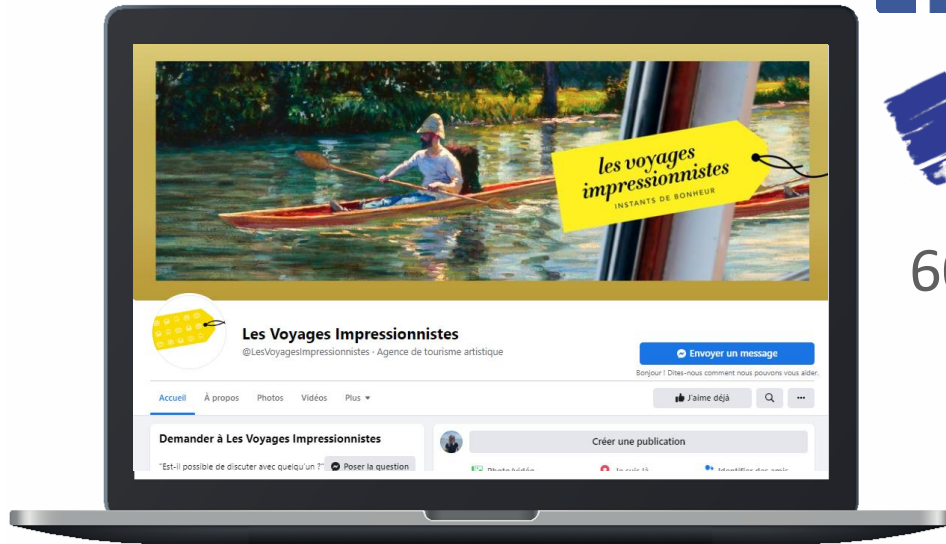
les voyages impressionnistes
INSTANTS DE BONHEUR

Les Voyages Impressionnistes
@LesVoyagesImpressionnistes · Agence de tourisme artistique

Envoyer un message
Bonjour ! Dites-nous comment nous pouvons vous aider.

Accueil
À propos
Photos
Vidéos
Plus

J'aime déjà

Demander à Les Voyages Impressionnistes
"Est-il possible de discuter avec quelqu'un ?"
Poser la question

Créer une publication
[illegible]
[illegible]
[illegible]

6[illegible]